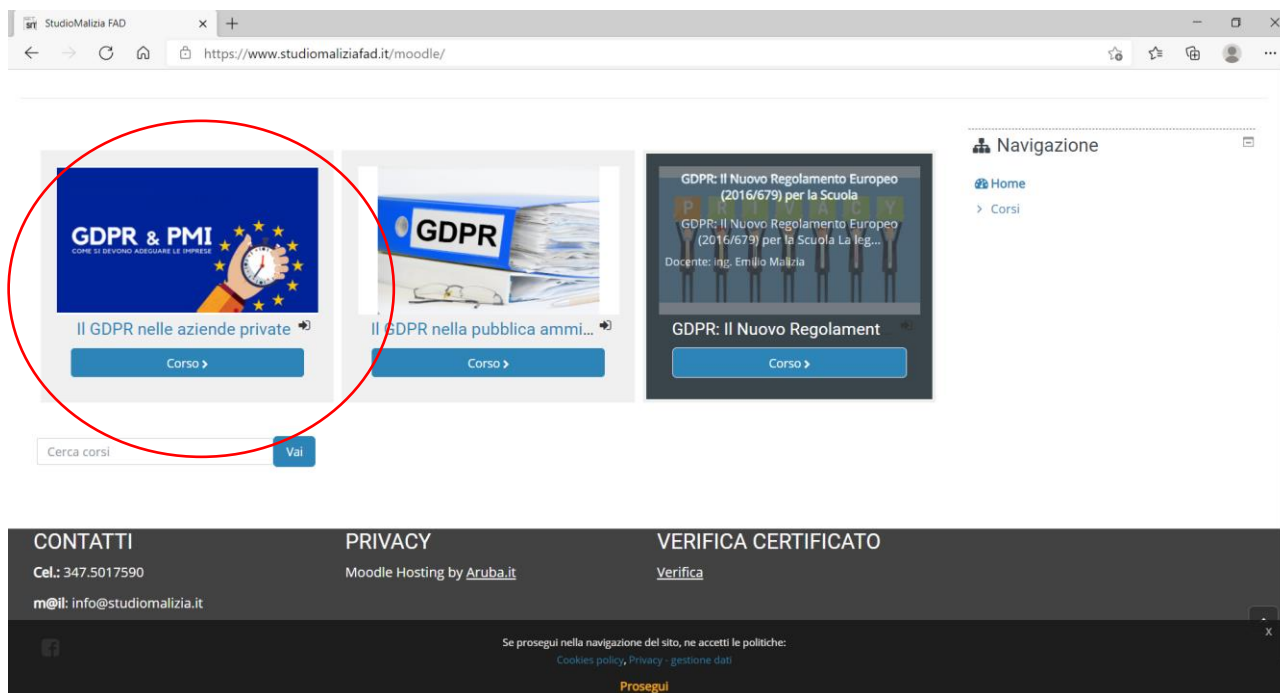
StudioMalizia FAD
https://www.studiomaliziafad.it/moodle/

GDPR & PMI
COME SI DEVONO ADEGUARE LE IMPRESE

Il GDPR nelle aziende private

Corso ›

GDPR

Il GDPR nella pubblica ammi...

Corso ›

GDPR: Il Nuovo Regolamento Europeo (2016/679) per la Scuola

P R I V A C Y

GDPR: Il Nuovo Regolamento Europeo (2016/679) per la Scuola La leg...

Docente: ing. Emilio Malizia

GDPR: Il Nuovo Regolament

Corso ›

Navigazione

Home

› Corsi

Cerca corsi

Vai

CONTATTI

Cel.: 347.5017590

m@il: info@studiomalizia.it

PRIVACY

Moodle Hosting by Aruba.it

VERIFICA CERTIFICATO

Verifica

Se prosegui nella navigazione del sito, ne accetti le politiche:

Cookies policy, Privacy - gestione dati

Prosegui

x